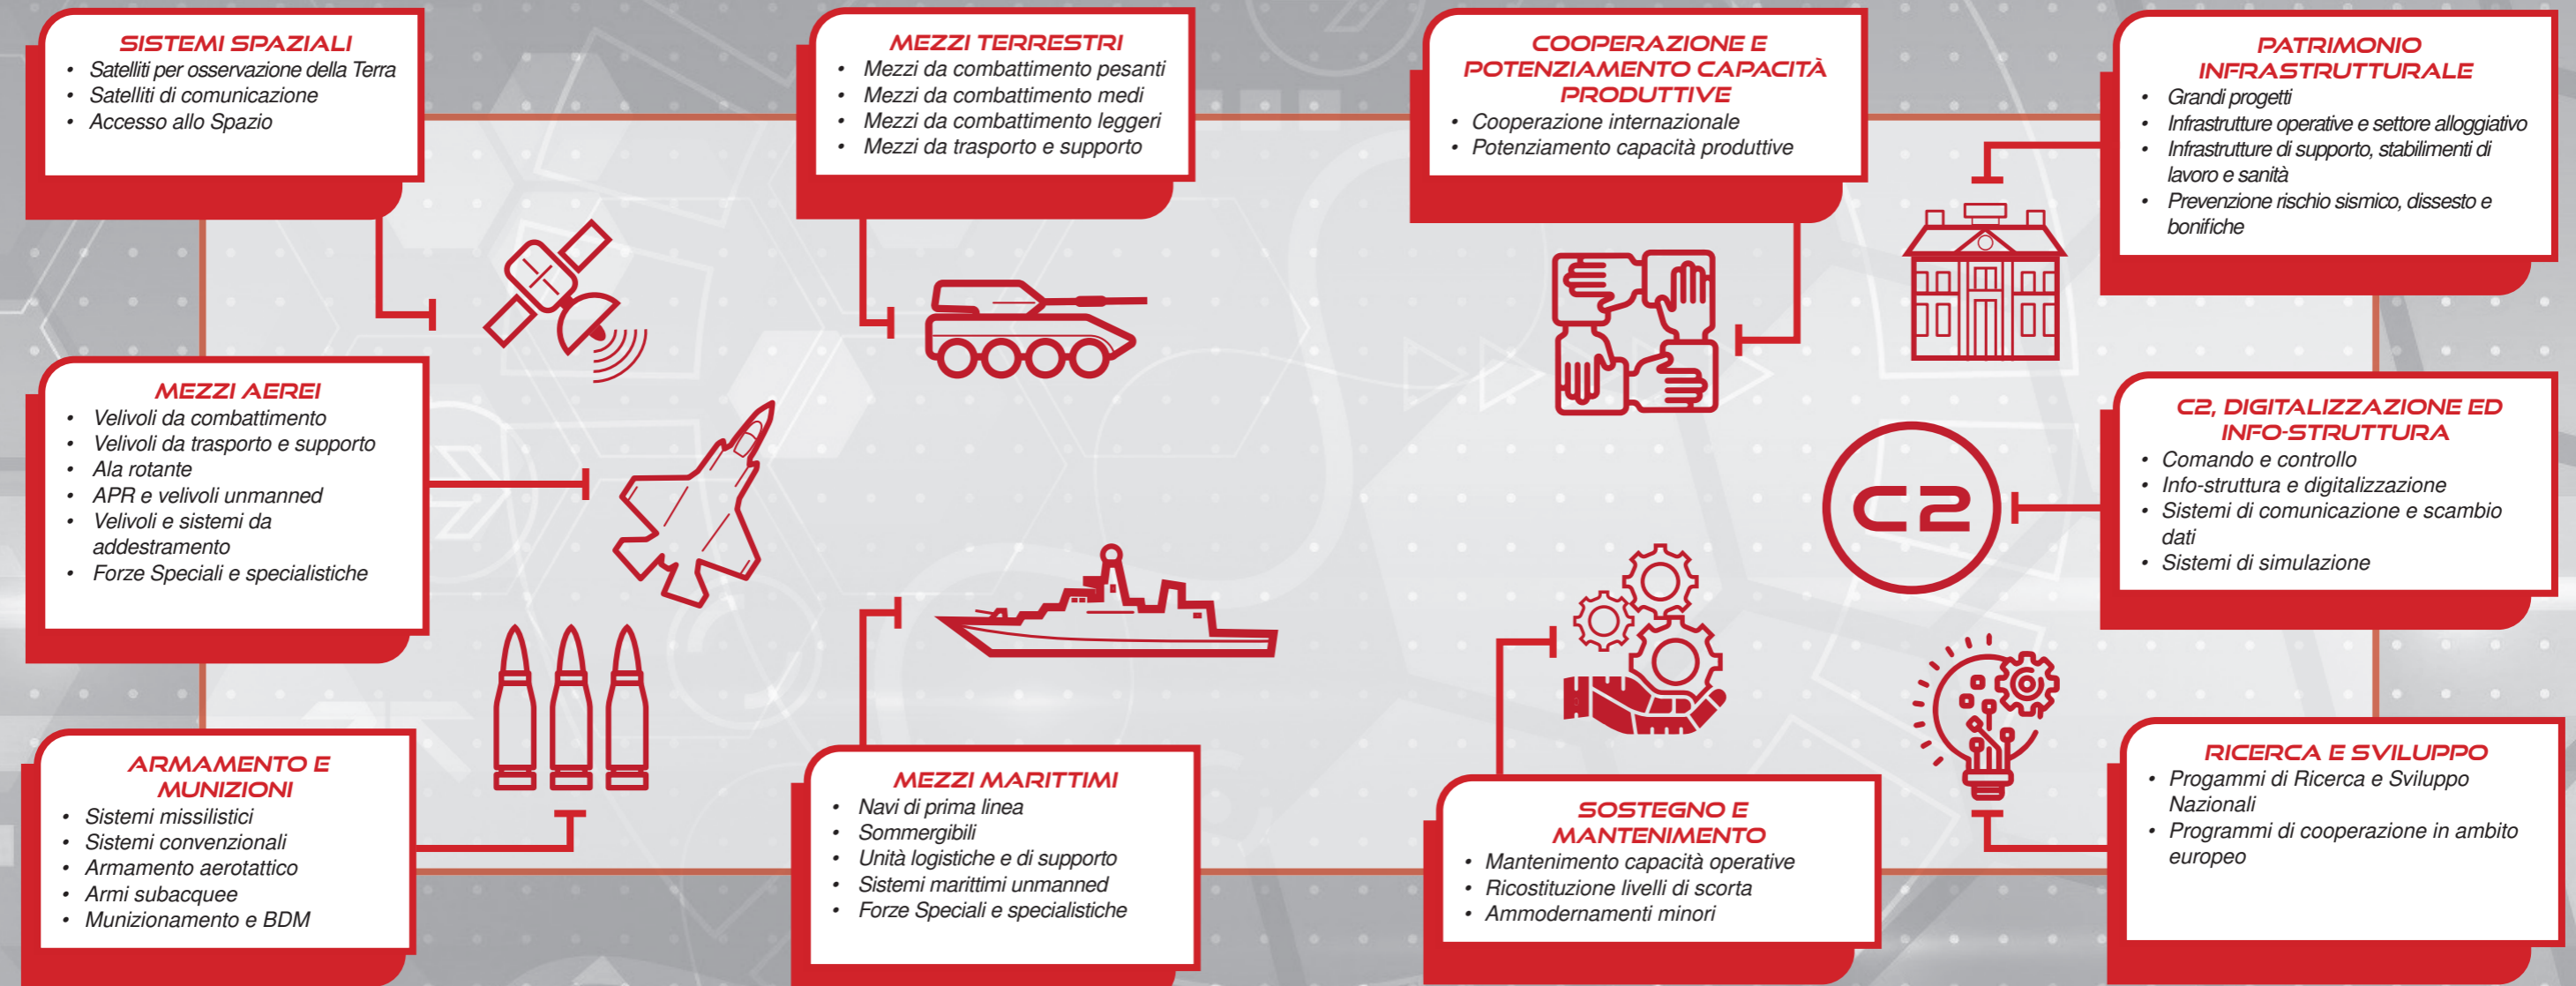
SISTEMI SPAZIALI
- Satelliti per osservazione della Terra
- Satelliti di comunicazione
- Accesso allo Spazio

MEZZI AEREI
- Velivoli da combattimento
- Velivoli da trasporto e supporto
- Ala rotante
- APR e velivoli unmanned
- Velivoli e sistemi da addestramento
- Forze Speciali e specialistiche

ARMAMENTO E MUNIZIONI
- Sistemi missilistici
- Sistemi convenzionali
- Armamento aerotattico
- Armi subacquee
- Munizionamento e BDM

MEZZI TERRESTRI
- Mezzi da combattimento pesanti
- Mezzi da combattimento medi
- Mezzi da combattimento leggeri
- Mezzi da trasporto e supporto

MEZZI MARITTIMI
- Navi di prima linea
- Sommergibili
- Unità logistiche e di supporto
- Sistemi marittimi unmanned
- Forze Speciali e specialistiche

COOPERAZIONE E POTENZIAMENTO CAPACITÀ PRODUTTIVE
- Cooperazione internazionale
- Potenziamento capacità produttive

SOSTEGNO E MANTENIMENTO
- Mantenimento capacità operative
- Ricostituzione livelli di scorta
- Ammodernamenti minori

PATRIMONIO INFRASTRUTTURALE
- Grandi progetti
- Infrastrutture operative e settore alloggiativo
- Infrastrutture di supporto, stabilimenti di lavoro e sanità
- Prevenzione rischio sismico, dissesto e bonifiche

C2

C2, DIGITALIZZAZIONE ED INFO-STRUTTURA
- Comando e controllo
- Info-struttura e digitalizzazione
- Sistemi di comunicazione e scambio dati
- Sistemi di simulazione

RICERCA E SVILUPPO
- Progammi di Ricerca e Sviluppo Nazionali
- Programmi di cooperazione in ambito europeo